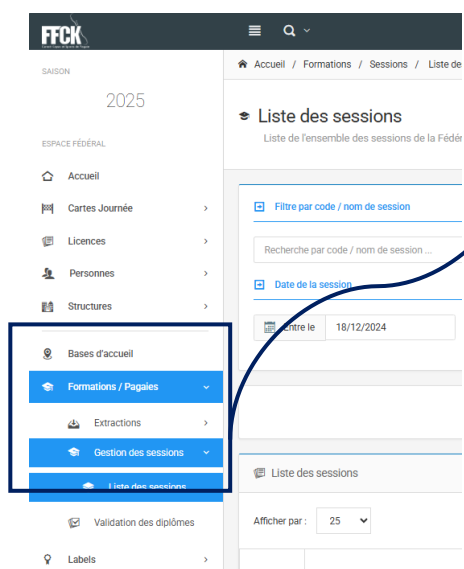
FFCK
Fédération Française de Canoë Kayak et Sports de Pagaie

SAISON
2025

ESPACE FÉDÉRAL
Accueil
Cartes Journée
Licences
Personnes
Structures
Bases d'accueil
Formations / Pagaies
Extractions
Gestion des sessions
Liste des sessions
Validation des diplômes
Labels

Accueil / Formations / Sessions / Liste de

Liste des sessions
Liste de l'ensemble des sessions de la Fédé

Filtre par code / nom de session
Recherche par code / nom de session ...
Date de la session
Entre le 18/12/2024

Liste des sessions
Afficher par : 25